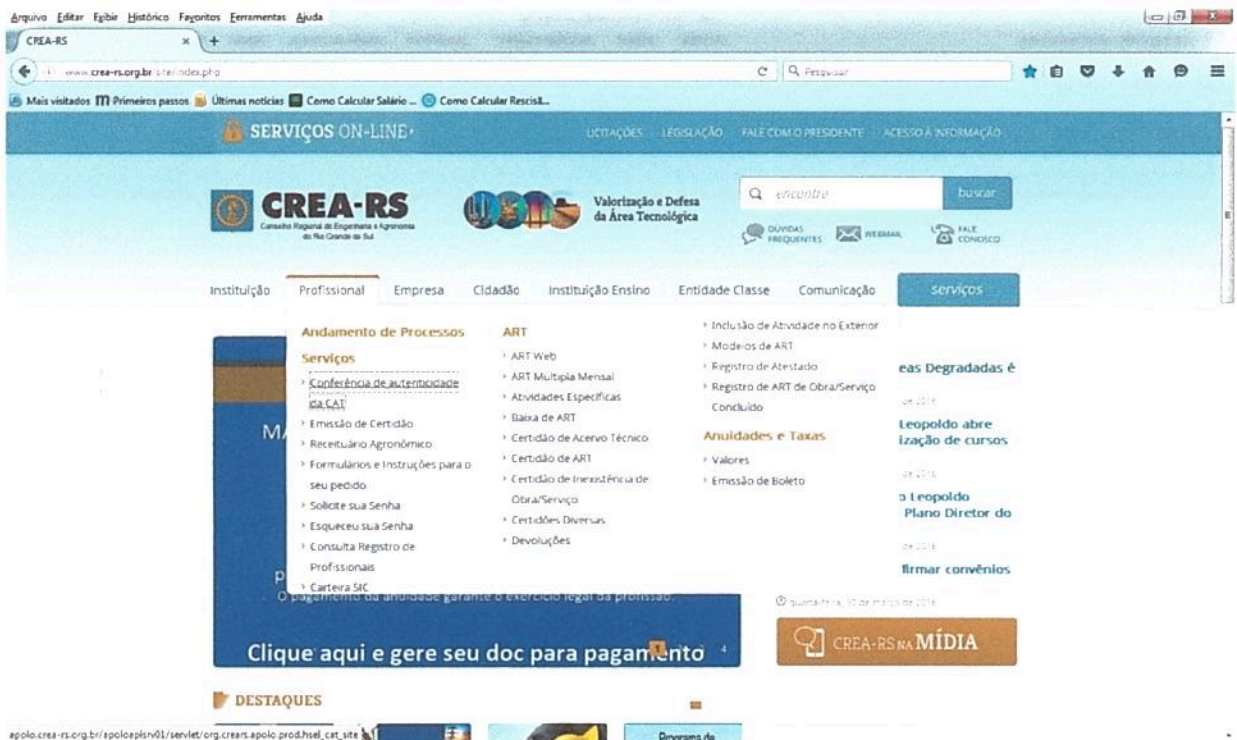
Arquivo Editar Exibir Histórico Favoritos Ferramentas Ajuda

CREA-RS ×

www.crea-rs.org.br/site/index.php

Pesquisar

Mais visitados Primeiros passos Últimas notícias Como Calcular Salário ... Como Calcular Rescisã...

SERVIÇOS ON-LINE

LICITAÇÕES LEGISLAÇÃO FALE COM O PRESIDENTE ACESSO À INFORMAÇÃO

CREA-RS
Conselho Regional de Engenharia e Agronomia do Rio Grande do Sul

Valorização e Defesa da Área Tecnológica

encontre buscar

DÚVIDAS FREQUENTES WEBMAIL FALE CONOSCO

Instituição Profissional Empresa Cidadão Instituição Ensino Entidade Classe Comunicação serviços

Andamento de Processos

Serviços

› Conferência de autenticidade da CAT
› Emissão de Certidão
› Receituário Agronômico
› Formulários e Instruções para o seu pedido
› Solicite sua Senha
› Esqueceu sua Senha
› Consulta Registro de Profissionais
› Carteira SIC

ART

› ART Web
› ART Múltipla Mensal
› Atividades Específicas
› Baixa de ART
› Certidão de Acervo Técnico
› Certidão de ART
› Certidão de Inexistência de Obra/Serviço
› Certidões Diversas
› Devoluções

› Inclusão de Atividade no Exterior
› Modelos de ART
› Registro de Atestado
› Registro de ART de Obra/Serviço Concluído

Anuidades e Taxas

› Valores
› Emissão de Boleto

eas Degradadas é

Leopoldo abre
ização de cursos

o Leopoldo
Plano Diretor do

firmar convênios

MA

p

O pagamento da anuidade garante o exercício legal da profissão.

Clique aqui e gere seu doc para pagamento

quarta-feira, 10 de março de 2016

CREA-RS NA MÍDIA

DESTAQUES

Programa de

apolo.crea-rs.org.br/apoloapisrv01/servlet/org.crears.apolo.prod.hsel_cat_site